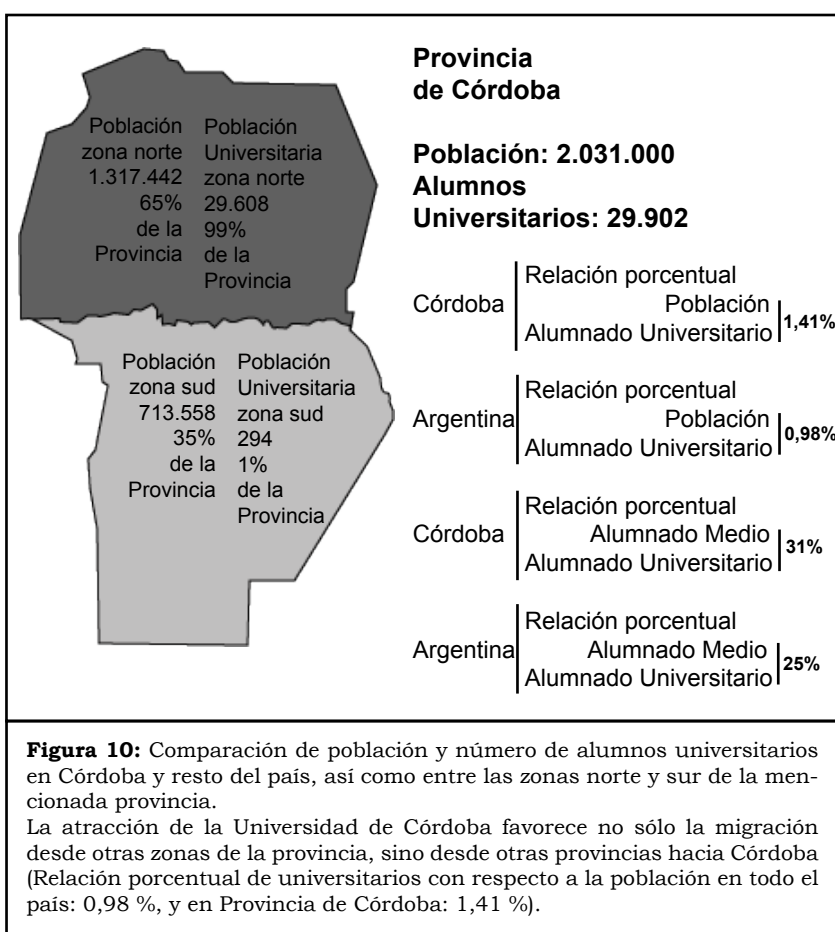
Población zona norte 1.317.442 65% de la Provincia

Población Universitaria zona norte 29.608 99% de la Provincia

Población zona sud 713.558 35% de la Provincia

Población Universitaria zona sud 294 1% de la Provincia

**Provincia de Córdoba**

**Población: 2.031.000**
**Alumnos Universitarios: 29.902**

Córdoba | Relación porcentual Población / Alumnado Universitario | 1,41%

Argentina | Relación porcentual Población / Alumnado Universitario | 0,98%

Córdoba | Relación porcentual Alumnado Medio / Alumnado Universitario | 31%

Argentina | Relación porcentual Alumnado Medio / Alumnado Universitario | 25%

**Figura 10:** Comparación de población y número de alumnos universitarios en Córdoba y resto del país, así como entre las zonas norte y sur de la mencionada provincia.
La atracción de la Universidad de Córdoba favorece no sólo la migración desde otras zonas de la provincia, sino desde otras provincias hacia Córdoba (Relación porcentual de universitarios con respecto a la población en todo el país: 0,98 %, y en Provincia de Córdoba: 1,41 %).